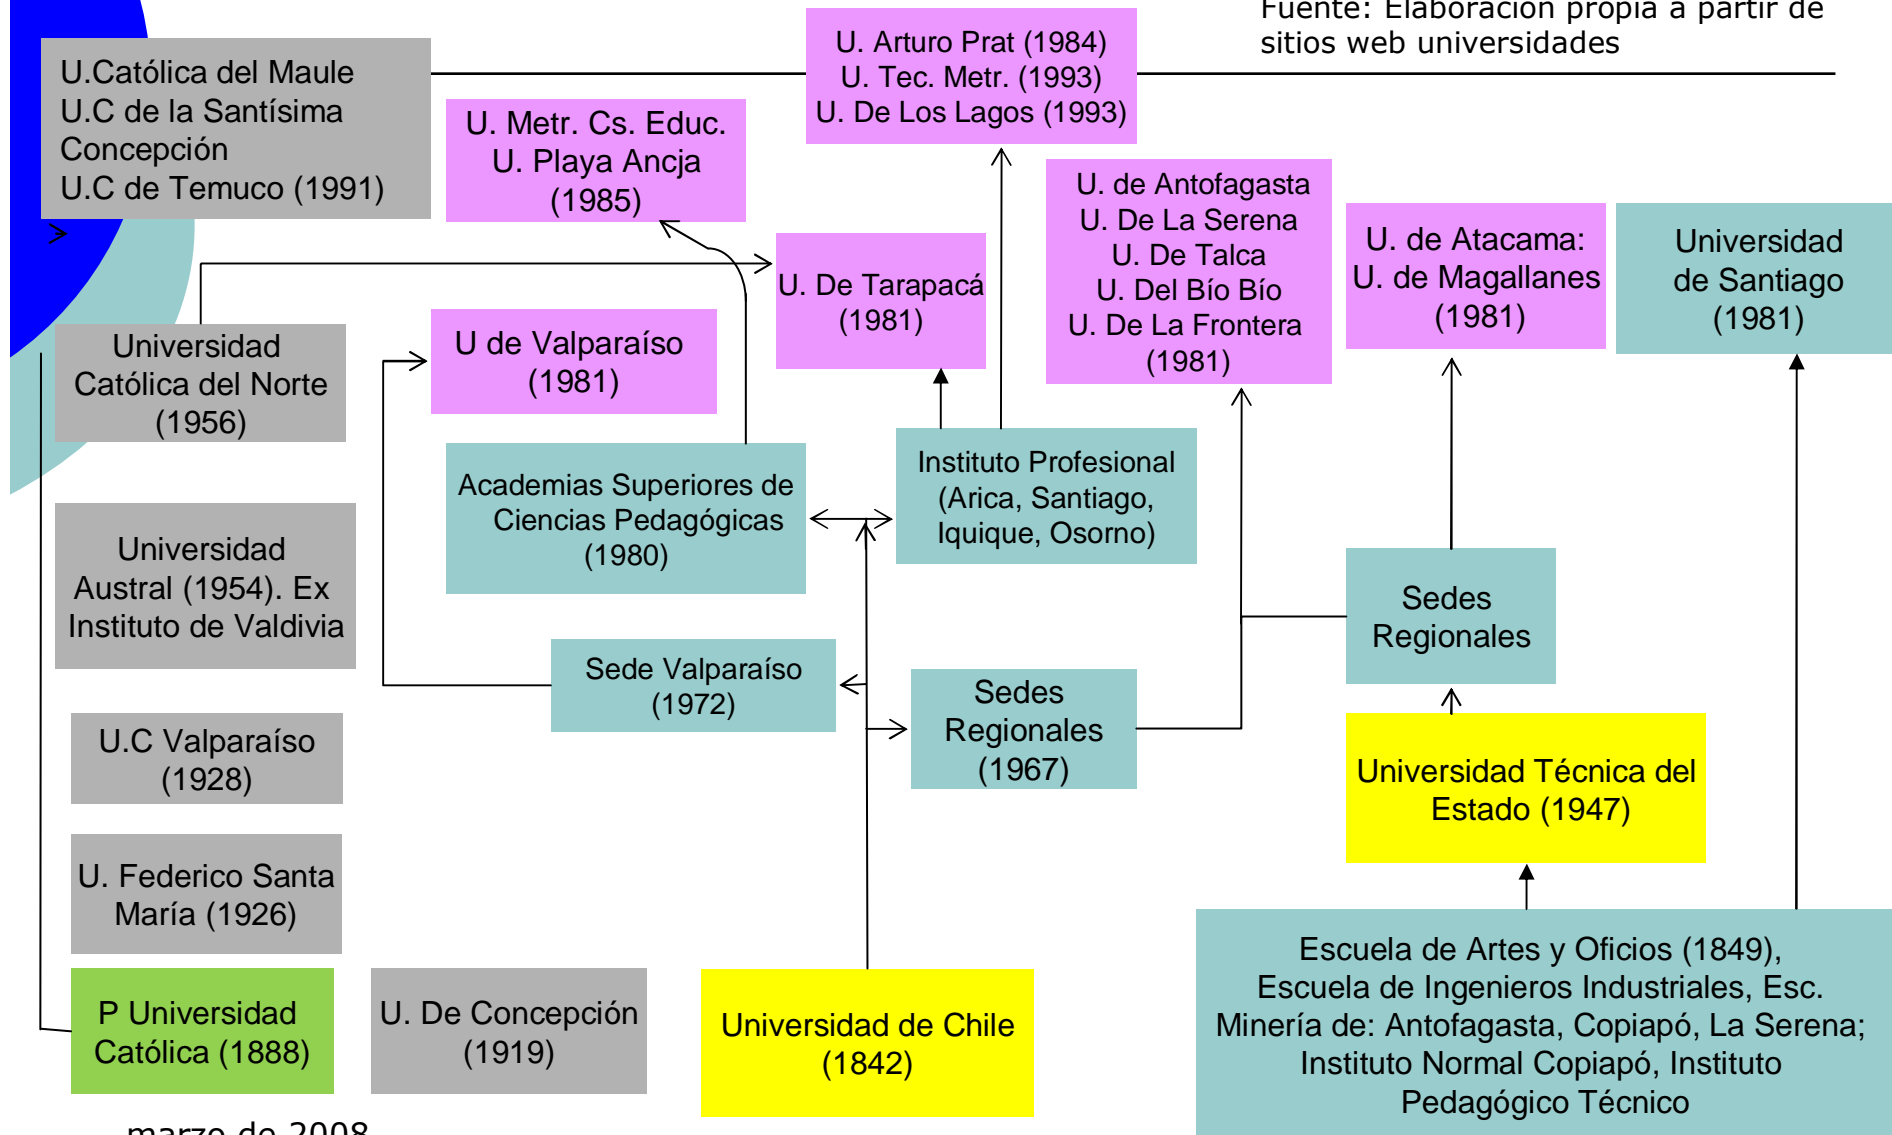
Fuente: Elaboración propia a partir de sitios web universidades

U.Católica del Maule
U.C de la Santísima Concepción
U.C de Temuco (1991)

U. Metr. Cs. Educ.
U. Playa Ancja
(1985)

U. Arturo Prat (1984)
U. Tec. Metr. (1993)
U. De Los Lagos (1993)

U. De Tarapacá
(1981)

U. de Antofagasta
U. De La Serena
U. De Talca
U. Del Bío Bío
U. De La Frontera
(1981)

U. de Atacama:
U. de Magallanes
(1981)

Universidad de Santiago
(1981)

Universidad Católica del Norte
(1956)

U de Valparaíso
(1981)

Academias Superiores de Ciencias Pedagógicas
(1980)

Instituto Profesional
(Arica, Santiago, Iquique, Osorno)

Universidad Austral (1954). Ex Instituto de Valdivia

Sedes Regionales

Sede Valparaíso
(1972)

Sedes Regionales
(1967)

U.C Valparaíso
(1928)

Universidad Técnica del Estado (1947)

U. Federico Santa María (1926)

P Universidad Católica (1888)

U. De Concepción
(1919)

Universidad de Chile
(1842)

Escuela de Artes y Oficios (1849), Escuela de Ingenieros Industriales, Esc. Minería de: Antofagasta, Copiapó, La Serena; Instituto Normal Copiapó, Instituto Pedagógico Técnico

marzo de 2008